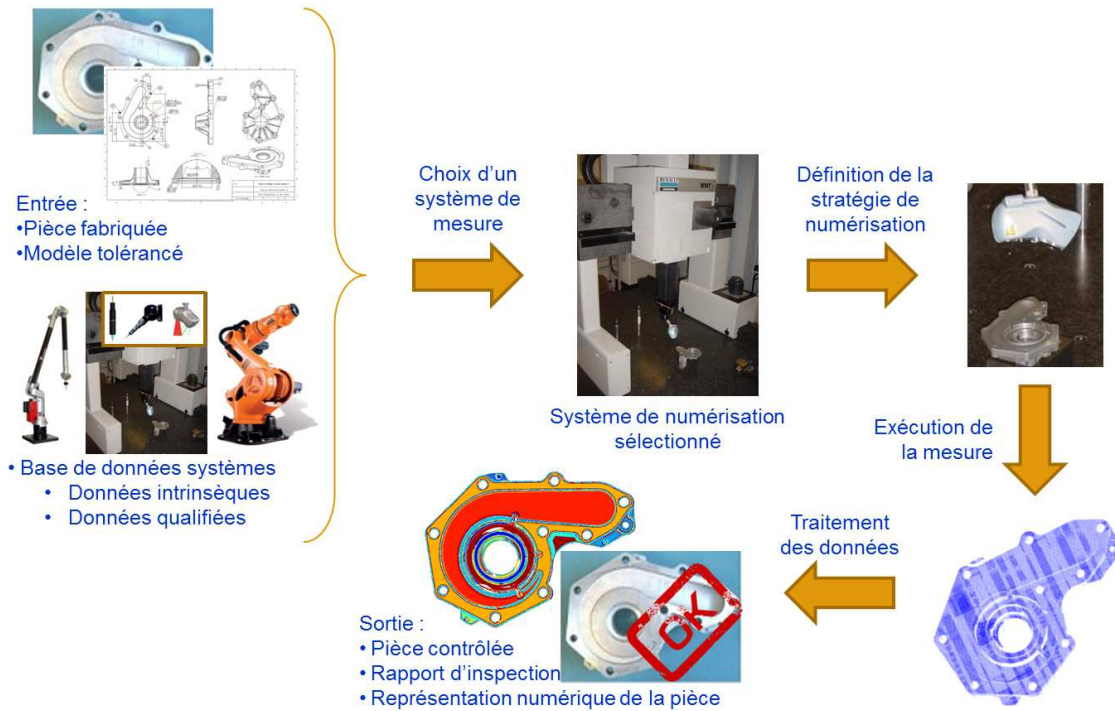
Entrée :
•Pièce fabriquée
•Modèle tolérancé

• Base de données systèmes
• Données intrinsèques
• Données qualifiées

Choix d'un système de mesure

Système de numérisation sélectionné

Définition de la stratégie de numérisation

Exécution de la mesure

Traitement des données

OK

Sortie :
• Pièce contrôlée
• Rapport d'inspection
• Représentation numérique de la pièce